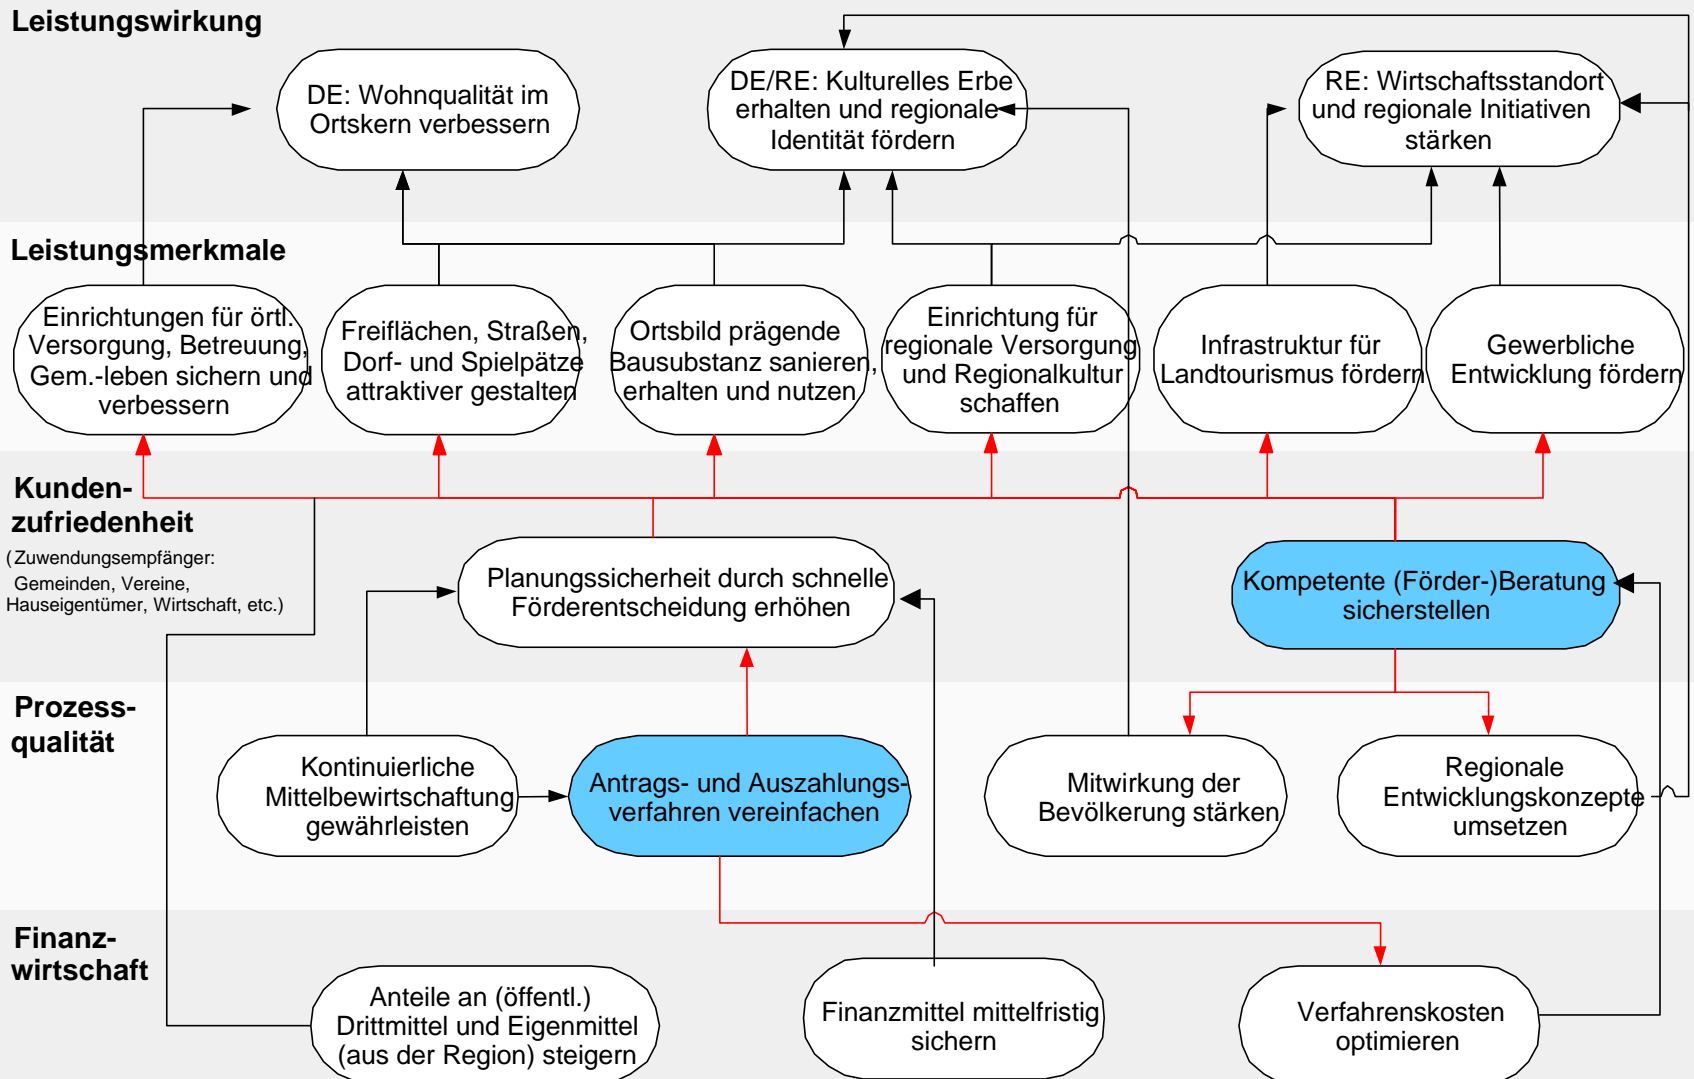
Leistungswirkung

DE: Wohnqualität im Ortskern verbessern

DE/RE: Kulturelles Erbe erhalten und regionale Identität fördern

RE: Wirtschaftsstandort und regionale Initiativen stärken

Leistungsmerkmale

Einrichtungen für örtl. Versorgung, Betreuung, Gem.-leben sichern und verbessern

Freiflächen, Straßen, Dorf- und Spielpätze attraktiver gestalten

Ortsbild prägende Bausubstanz sanieren, erhalten und nutzen

Einrichtung für regionale Versorgung und Regionalkultur schaffen

Infrastruktur für Landtourismus fördern

Gewerbliche Entwicklung fördern

Kunden-zufriedenheit
(Zuwendungsempfänger: Gemeinden, Vereine, Hauseigentümer, Wirtschaft, etc.)

Planungssicherheit durch schnelle Förderentscheidung erhöhen

Kompetente (Förder-)Beratung sicherstellen

Prozess-qualität

Kontinuierliche Mittelbewirtschaftung gewährleisten

Antrags- und Auszahlungs-verfahren vereinfachen

Mitwirkung der Bevölkerung stärken

Regionale Entwicklungskonzepte umsetzen

Finanz-wirtschaft

Anteile an (öffentl.) Drittmittel und Eigenmittel (aus der Region) steigern

Finanzmittel mittelfristig sichern

Verfahrenskosten optimieren